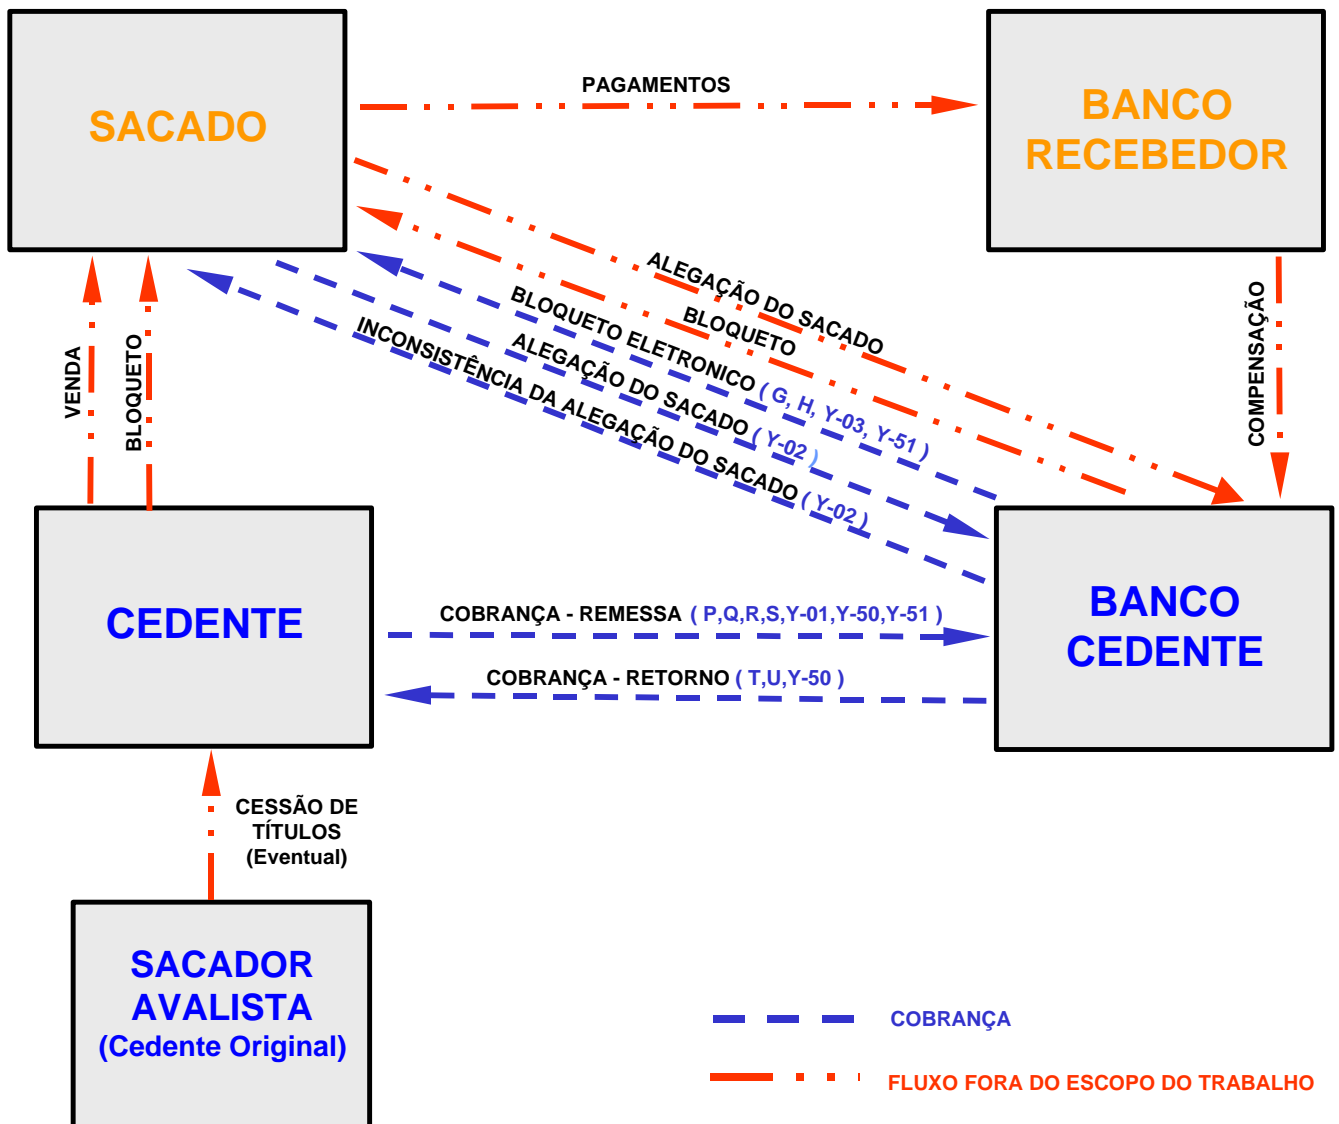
SACADO

PAGAMENTOS

BANCO RECEBEDOR

ALEGAÇÃO DO SACADO

BLOQUETO

BLOQUETO ELETRONICO ( G, H, Y-03, Y-51 )

ALEGAÇÃO DO SACADO ( Y-02 )

INCONSISTÊNCIA DA ALEGAÇÃO DO SACADO ( Y-02 )

COMPENSAÇÃO

VENDA

BLOQUETO

CEDENTE

COBRANÇA - REMESSA ( P,Q,R,S,Y-01,Y-50,Y-51 )

COBRANÇA - RETORNO ( T,U,Y-50 )

BANCO CEDENTE

CESSÃO DE TÍTULOS (Eventual)

SACADOR AVALISTA (Cedente Original)

COBRANÇA

FLUXO FORA DO ESCOPO DO TRABALHO